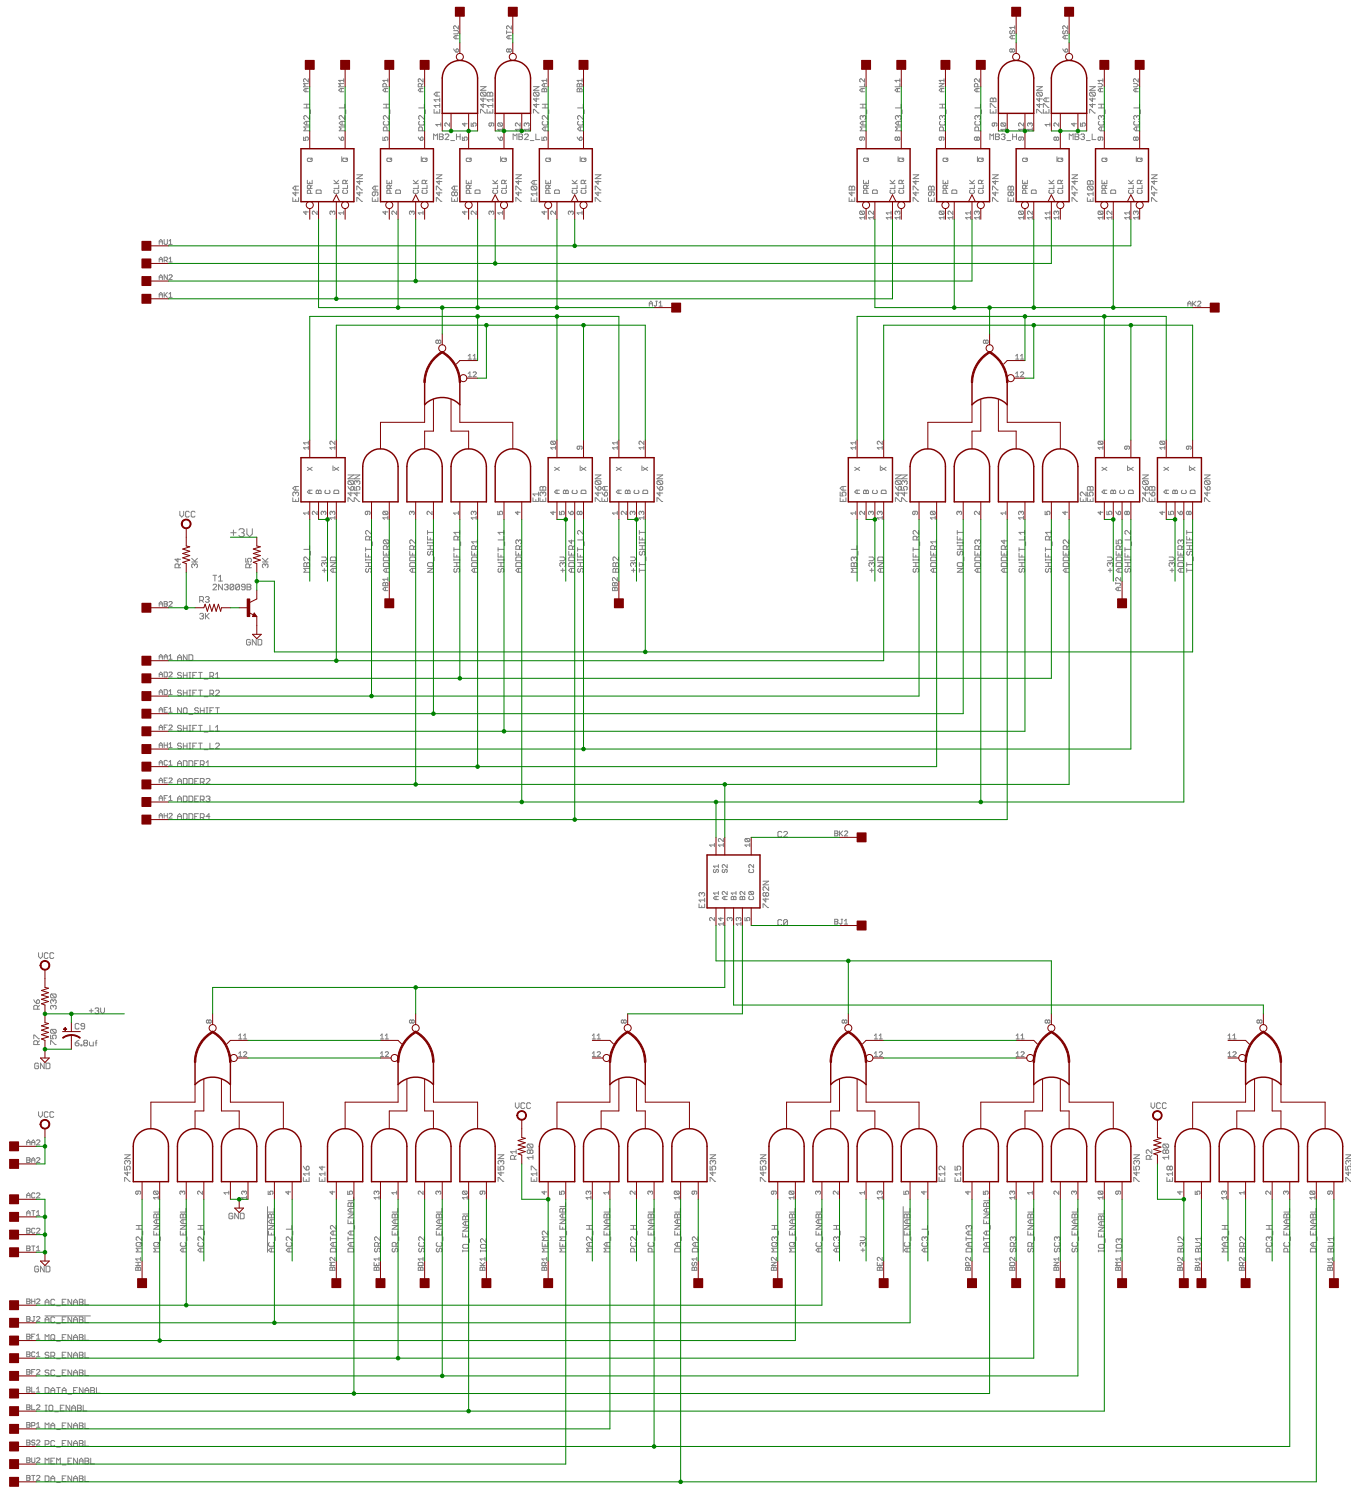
AV2
AT2
AS1
AS2
MA2_H AM2
MA2_L AM1
PC2_H AP1
PC2_L AR2
E11A
E11B
7440N
AC2_H BM1
AC2_L BB1
MB2_H
MB2_L
MA3_H AL2
MA3_L AL1
PC3_H AN1
PC3_L AP2
E7B
E7A
7440N
AC3_H AV1
AC3_L AV2
MB3_H
MB3_L
Q
PRE
D
CLK
CLR
7474N
E4A
E9A
E8A
E10A
E4B
E9B
E8B
E10B
AU1
AR1
AN2
AK1
AJ1
AK2
E3A
7453N
7460N
E1B
E6A
E5A
E2A
E2B
E6B
X
A
B
C
D
MB2_L
+3V
AND
SHIFT_R2
ADDER0
ADDER2
NO_SHIFT
SHIFT_R1
SHIFT_L1
ADDER3
+3V
ADDER4
SHIFT_L2
BB2 BB2
+3V
TT_SHIFT
AB1 ADDER0
MB3_L
+3V
AND
SHIFT_R2
ADDER1
NO_SHIFT
ADDER3
ADDER4
SHIFT_L1
SHIFT_R1
ADDER2
+3V
AJ2 ADDER5
SHIFT_L2
+3V
ADDER3
TT_SHIFT
VCC
R4
3K
+3V
R5
3K
T1
2N3009B
AB2
R3
3K
GND
AA1 AND
AD2 SHIFT_R1
AD1 SHIFT_R2
AE1 NO_SHIFT
AF2 SHIFT_L1
AH1 SHIFT_L2
AC1 ADDER1
AE2 ADDER2
AF1 ADDER3
AH2 ADDER4
C2
BK2
S1
S2
C2
E13
7482N
A1
A2
B1
B2
C0
C0
BJ1
VCC
R6
330
+3V
C9
6.8uf
R7
750
GND
VCC
AA2
BA2
AC2
AT1
BC2
BT1
GND
7453N
E16
E14
7453N
VCC
R1
180
E17
7453N
7453N
E12
E15
7453N
VCC
R2
180
E18
7453N
GND
BH1 MQ2_H
MQ_ENABL
AC_ENABL
AC2_H
AC_ENABL
AC2_L
BM2 DATA2
DATA_ENABL
BE1 SR2
SR_ENABL
BD1 SC2
SC_ENABL
IO_ENABL
BK1 IO2
BR1 MEM2
MEM_ENABL
MA2_H
MA_ENABL
PC2_H
PC_ENABL
DA_ENABL
BS1 DA2
BN2 MQ3_H
MQ_ENABL
AC_ENABL
AC3_H
+3V
BE2
AC_ENABL
AC3_L
BP2 DATA3
DATA_ENABL
BD2 SR3
SR_ENABL
BN1 SC3
SC_ENABL
IO_ENABL
BM1 IO3
BU2 BU2
BU1 BU1
MA3_H
BR2 BR2
PC3_H
PC_ENABL
DA_ENABL
BU1 BU1
BH2 AC_ENABL
BJ2 AC_ENABL
BF1 MQ_ENABL
BC1 SR_ENABL
BF2 SC_ENABL
BL1 DATA_ENABL
BL2 IO_ENABL
BP1 MA_ENABL
BS2 PC_ENABL
BU2 MEM_ENABL
BT2 DA_ENABL